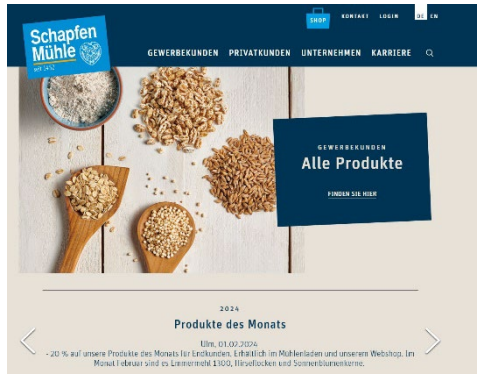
SHOP KONTAKT LOGIN DE EN

Schapfen Mühle seit 1452

GEWERBEKUNDEN PRIVATKUNDEN UNTERNEHMEN KARRIERE

GEWERBEKUNDEN
Alle Produkte
FINDEN SIE HIER

2024
Produkte des Monats
Ulm, 01.02.2024
- 20 % auf unsere Produkte des Monats für Endkunden. Erhältlich im Mühlenladen und unserem Webshop. Im Monat Februar sind es Emmermehl 1100, Hirseflocken und Sonnenblumenkerne.